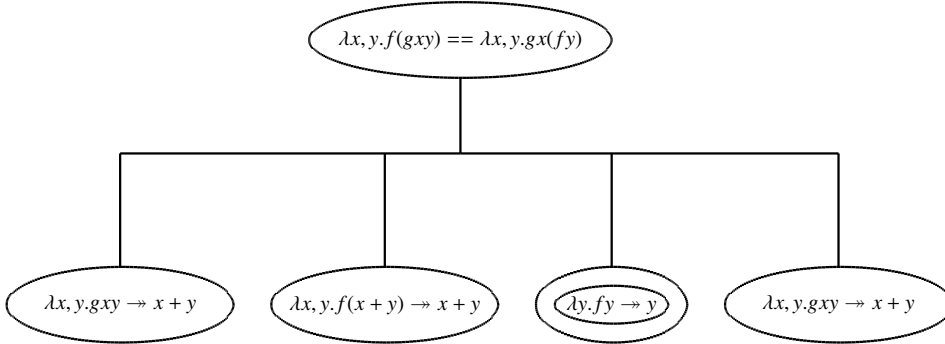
$\lambda x, y. f(gxy) == \lambda x, y. gx(fy)$

$\lambda x, y. gxy \twoheadrightarrow x + y$

$\lambda x, y. f(x + y) \twoheadrightarrow x + y$

$\lambda y. fy \twoheadrightarrow y$

$\lambda x, y. gxy \twoheadrightarrow x + y$